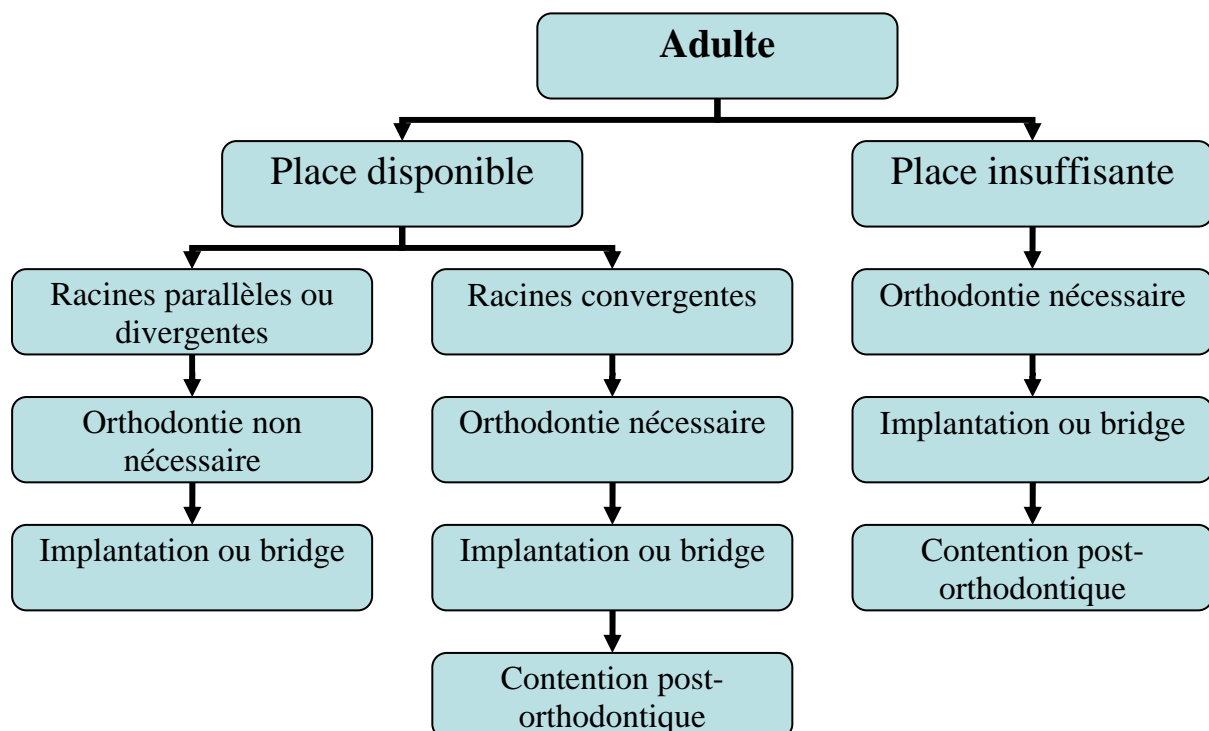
Adulte

Place disponible

Place insuffisante

Racines parallèles ou divergentes

Orthodontie non nécessaire

Implantation ou bridge

Racines convergentes

Orthodontie nécessaire

Implantation ou bridge

Contention post-orthodontique

Orthodontie nécessaire

Implantation ou bridge

Contention post-orthodontique